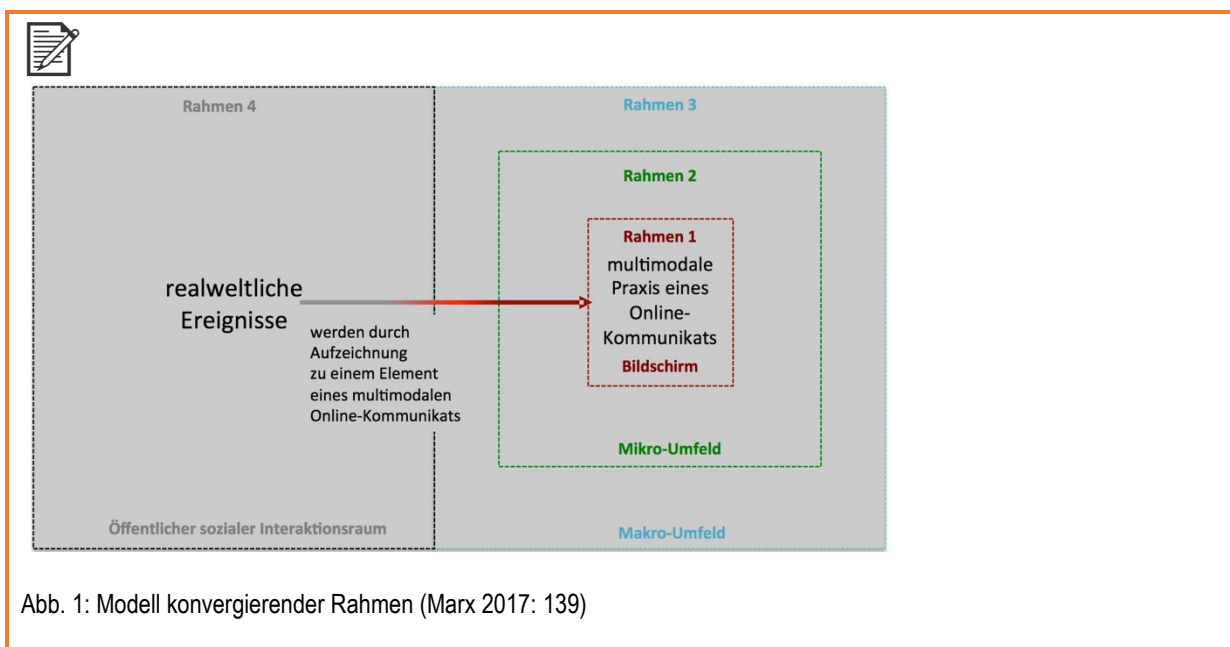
Rahmen 4

Rahmen 3

Rahmen 2

Rahmen 1

multimodale Praxis eines Online-Kommunikats

Bildschirm

realweltliche Ereignisse

werden durch Aufzeichnung zu einem Element eines multimodalen Online-Kommunikats

Mikro-Umfeld

Öffentlicher sozialer Interaktionsraum

Makro-Umfeld

Abb. 1: Modell konvergierender Rahmen (Marx 2017: 139)